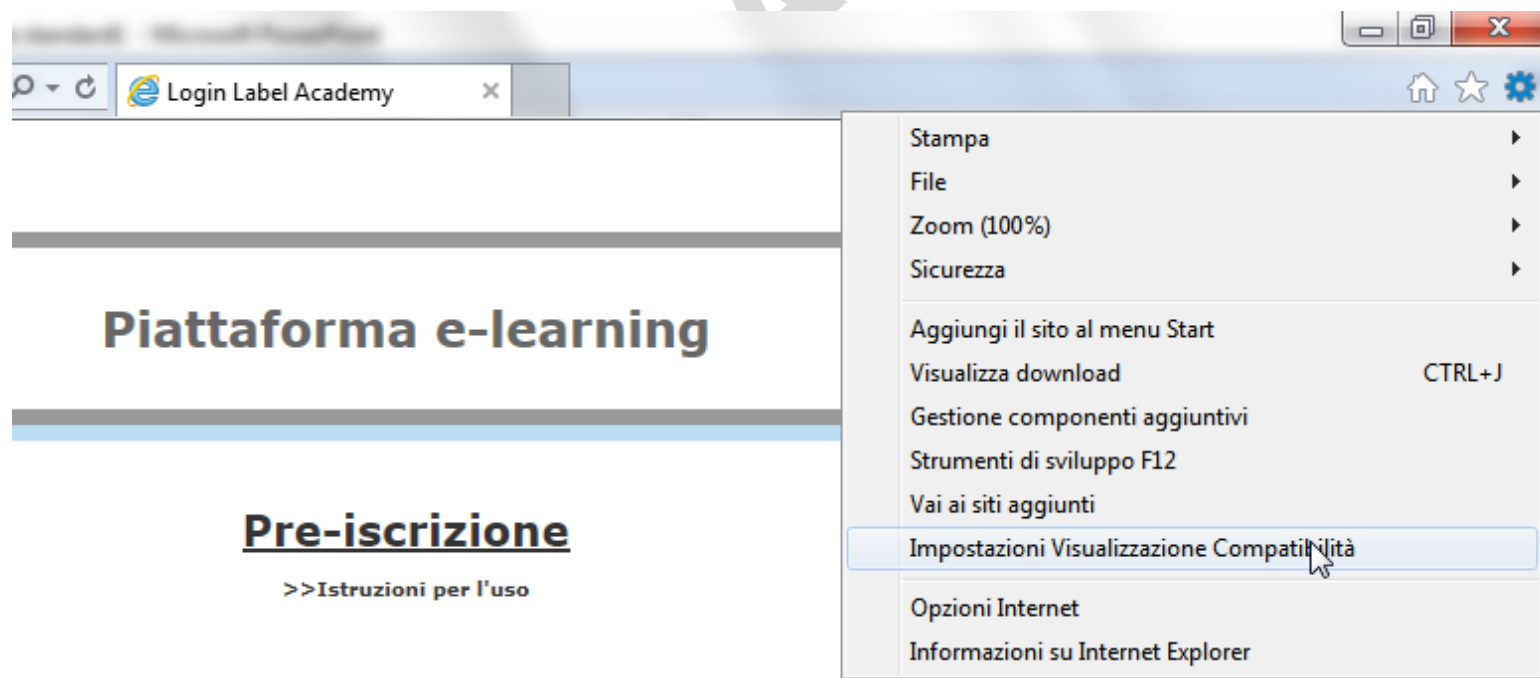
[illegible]

Login Label Academy

Piattaforma e-learning

Pre-iscrizione

>>Istruzioni per l'uso

Stampa
File
Zoom (100%)
Sicurezza
Aggiungi il sito al menu Start
Visualizza download CTRL+J
Gestione componenti aggiuntivi
Strumenti di sviluppo F12
Vai ai siti aggiunti
Impostazioni Visualizzazione Compatibilità
Opzioni Internet
Informazioni su Internet Explorer